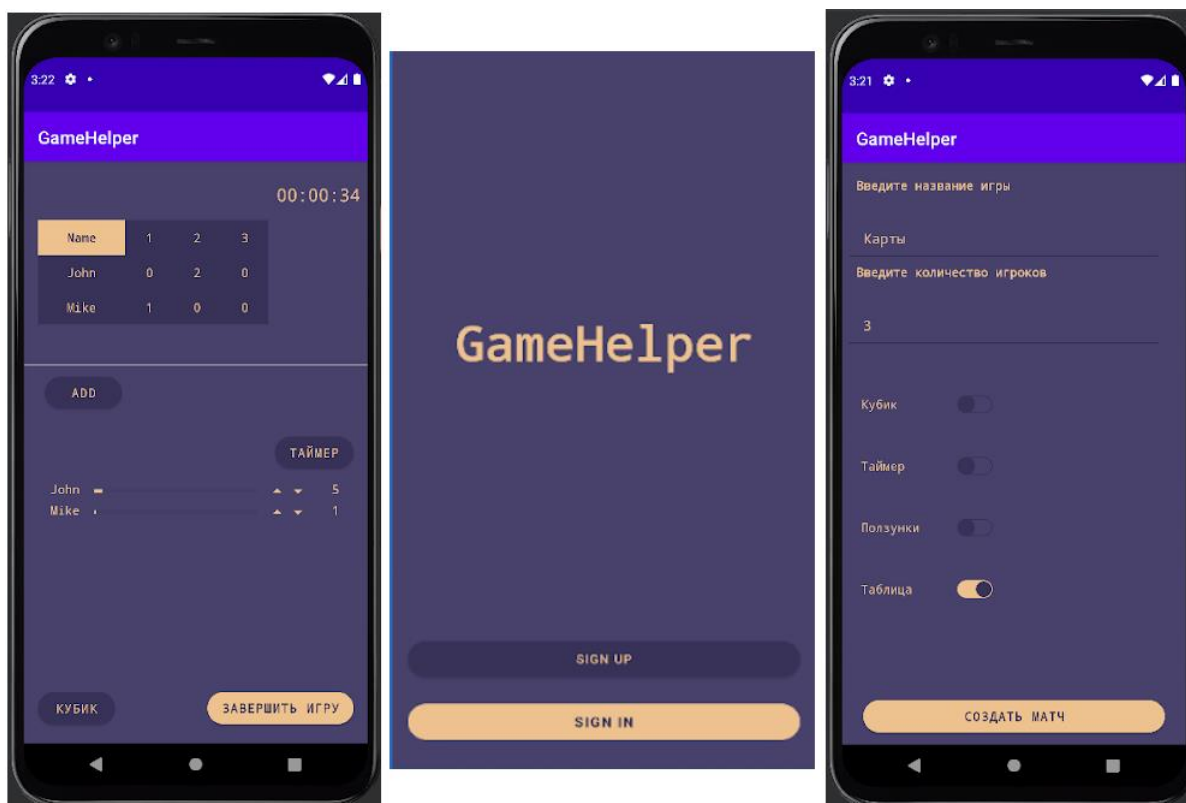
3:22

GameHelper

00:00:34

| Name | 1 | 2 | 3 |
|---|---|---|---|
| John | 0 | 2 | 0 |
| Mike | 1 | 0 | 0 |

ADD

ТАЙМЕР

John 5
Mike 1

КУБИК

ЗАВЕРШИТЬ ИГРУ

GameHelper

SIGN UP

SIGN IN

3:21

GameHelper

Введите название игры

Карты

Введите количество игроков

3

Кубик

Таймер

Ползунки

Таблица

СОЗДАТЬ МАТЧ